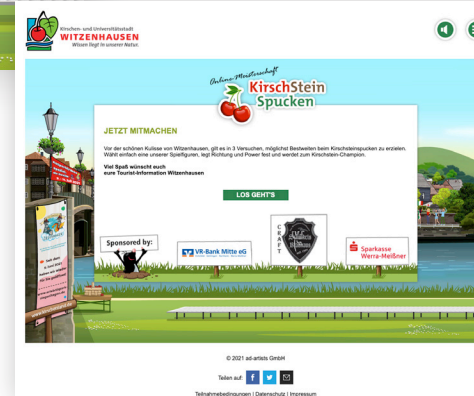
Kirschen- und Universitätsstadt
WITZENHAUSEN
Wissen liegt in unserer Natur

Online-Meisterschaft
KirschStein Spucken

JETZT MITMACHEN

Vor der schönen Kulisse von Witzenhausen, gilt es in 3 Versuchen, möglichst Bestweiten beim Kirschsteinspucken zu erzielen. Wähl einfach eine unserer Spielfiguren, legt Richtung und Power fest und werdet zum Kirschstein-Champion.

Viel Spaß wünscht euch
eure Tourist-Information Witzenhausen

LOS GEHT'S

Sponsored by:

VR-Bank Mitte eG

CRAFT

Sparkasse Werra-Meißner

© 2021 ad-artists GmbH

Teilen auf:

Teilnahmebedingungen | Datenschutz | Impressum